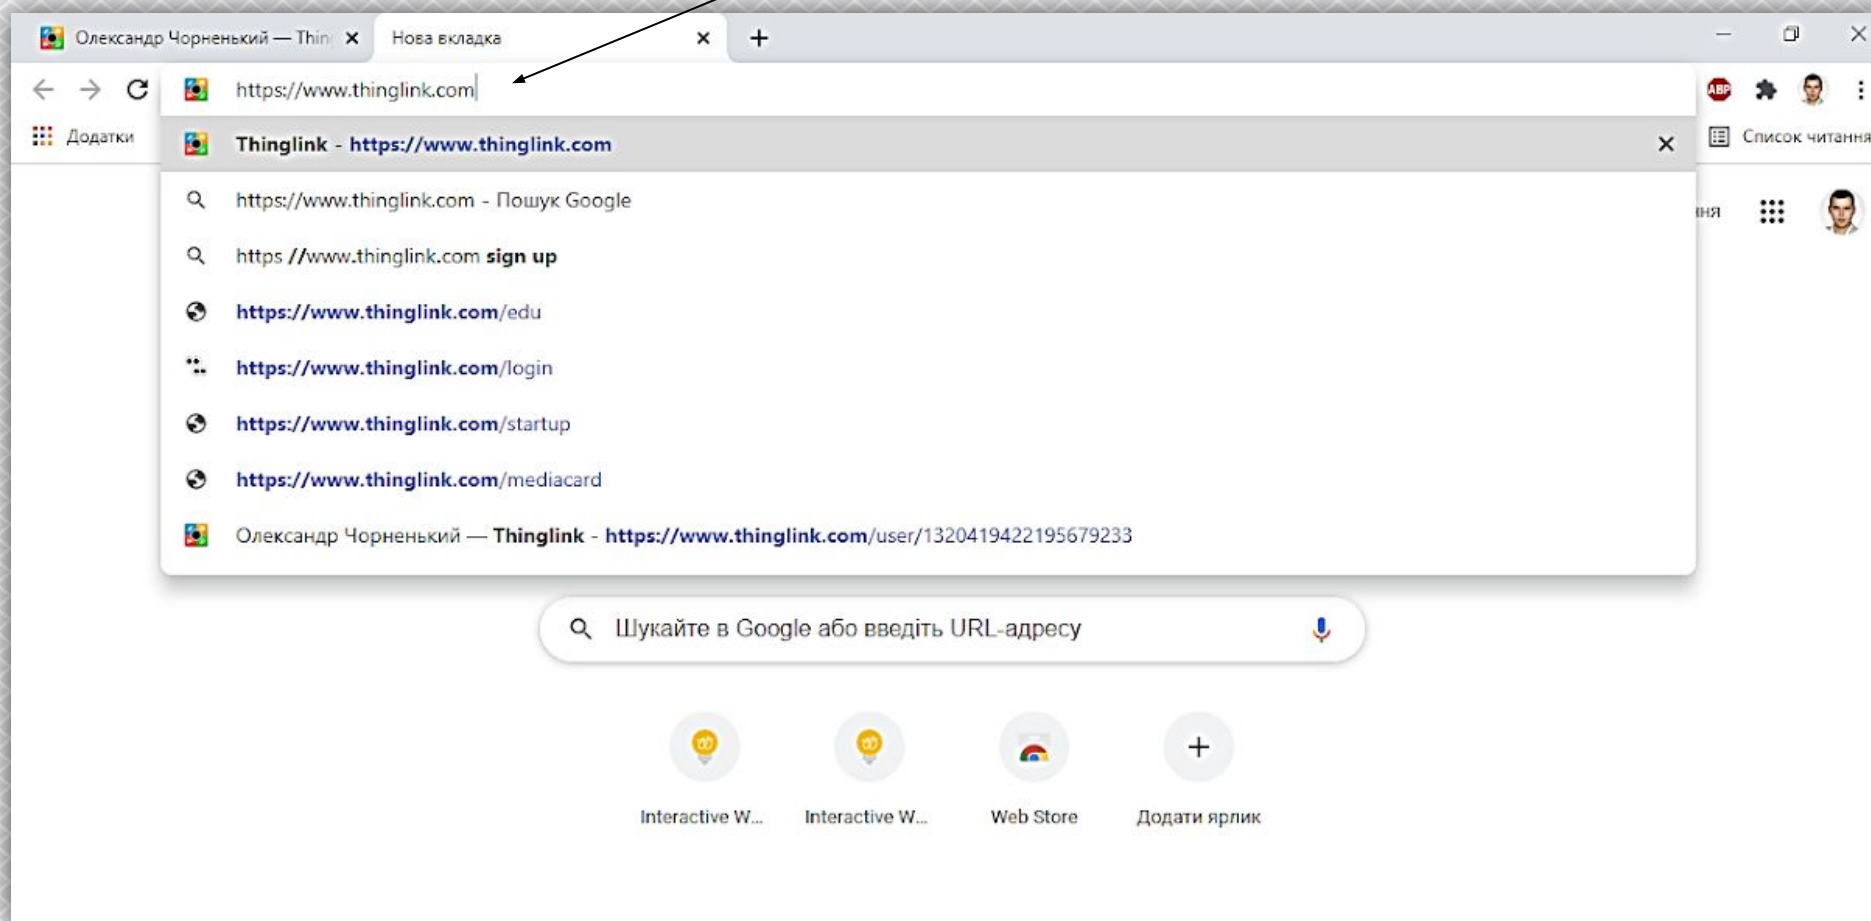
Олександр Чорненький — Thin
Нова вкладка
+

https://www.thinglink.com

ABP

Додатки

Список читання

Thinglink - https://www.thinglink.com

https://www.thinglink.com - Пошук Google

https //www.thinglink.com sign up

https://www.thinglink.com/edu

https://www.thinglink.com/login

https://www.thinglink.com/startup

https://www.thinglink.com/mediacard

Олександр Чорненький — Thinglink - https://www.thinglink.com/user/1320419422195679233

іня

Шукайте в Google або введіть URL-адресу

Interactive W...
Interactive W...
Web Store
Додати ярлик